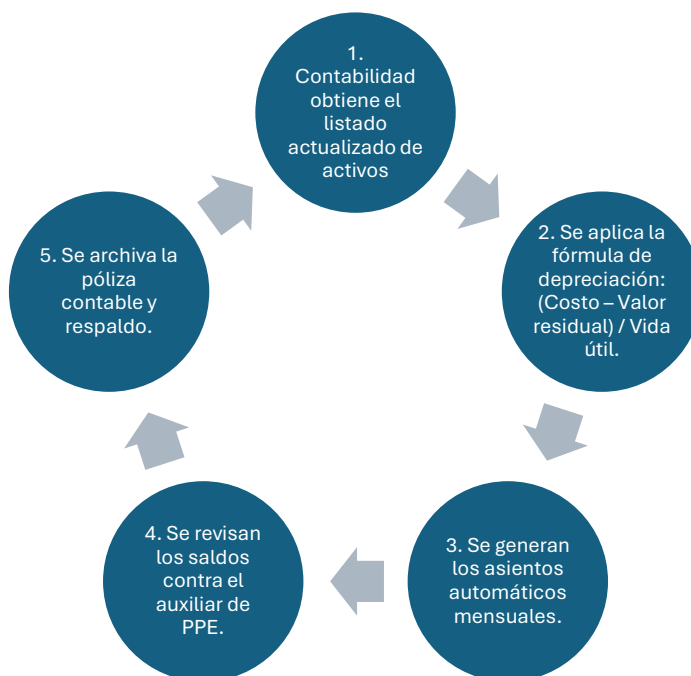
1. Contabilidad obtiene el listado actualizado de activos

2. Se aplica la fórmula de depreciación: (Costo – Valor residual) / Vida útil.

3. Se generan los asientos automáticos mensuales.

4. Se revisan los saldos contra el auxiliar de PPE.

5. Se archiva la póliza contable y respaldo.